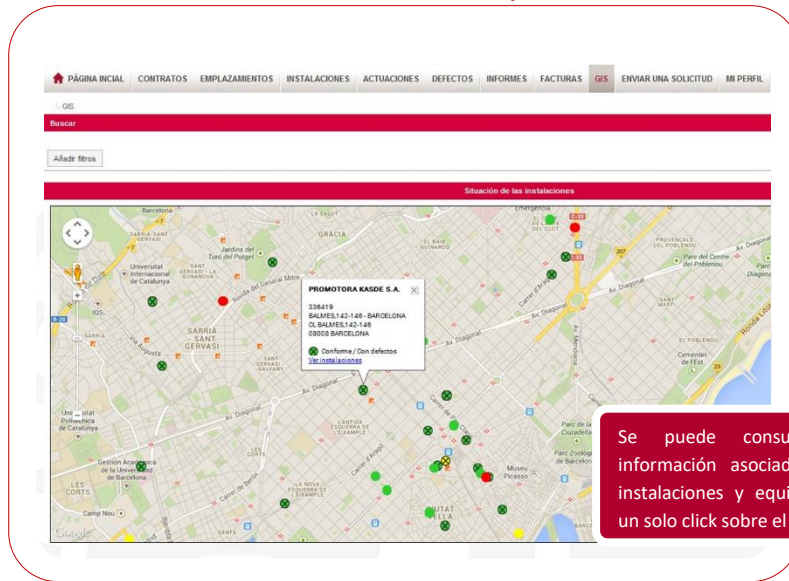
PÁGINA INCIAL CONTRATOS EMPLAZAMIENTOS INSTALACIONES ACTUACIONES DEFECTOS INFORMES FACTURAS GIS ENVIAR UNA SOLICITUD MI PERFIL

GIS

Buscar

Añadir filtros

Situación de las instalaciones

PROMOTORA KASDE S.A.

336419
BALMES,142-146 - BARCELONA
CL BALMES,142-146
08008 BARCELONA

Conforme / Con defectos
Ver instalaciones

Barcelona
SARRIÀ-SANT GERVASI
GRÀCIA
EL BAIX GUINARDÓ
Universitat Internacional de Catalunya
Jardins del Turó del Putxet
SARRIÀ SANT GERVASI
Ronda del General Mitre
Via Augusta
Av. Diagonal
Universitat Politècnica de Catalunya
Gestión Académica de la Universidad de Barcelona
LES CORTS
Camp Nou
L'ANTIGA ESQUERRA DE L'EIXAMPLE
LA NOVA ESQUERRA DE L'EIXAMPLE
Carrer d'Aragó
Carrer de Balmes
Av. Meridiana
Carrer d'Aragó
PROVENÇALS DEL POBLENOU
Parc del Centre del Poblenou
SANT MARTÍ
Cementiri de l'Est
Parc de la Ciutadella
Parc Zoològic de Barcelona
Museu Picasso
CIUTAT VELLA
Ronda Litoral
Emergencia
DEL CLOT
Google

Se puede consu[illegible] información asociad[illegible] instalaciones y equi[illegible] un solo click sobre el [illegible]